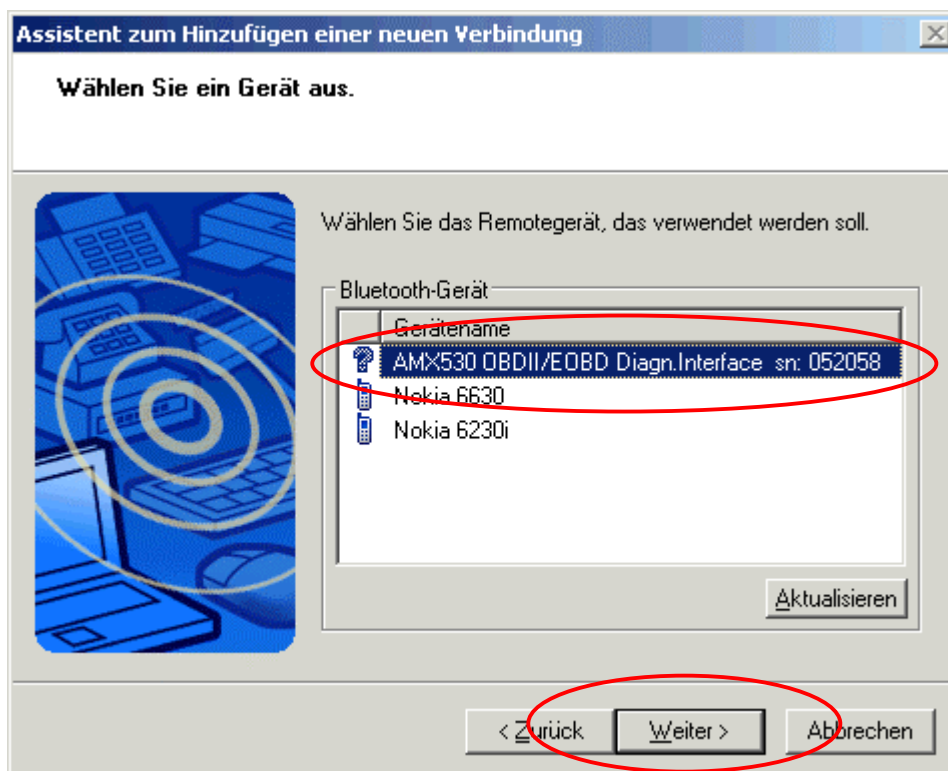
Assistent zum Hinzufügen einer neuen Verbindung

Wählen Sie ein Gerät aus.

Wählen Sie das Remotegerät, das verwendet werden soll.

Bluetooth-Gerät

| Gerätename |
|---|
| AMX530 OBDII/EOBD Diagn.Interface sn: 052058 |
| Nokia 6630 |
| Nokia 6230i |

Aktualisieren

< Zurück
Weiter >
Abbrechen